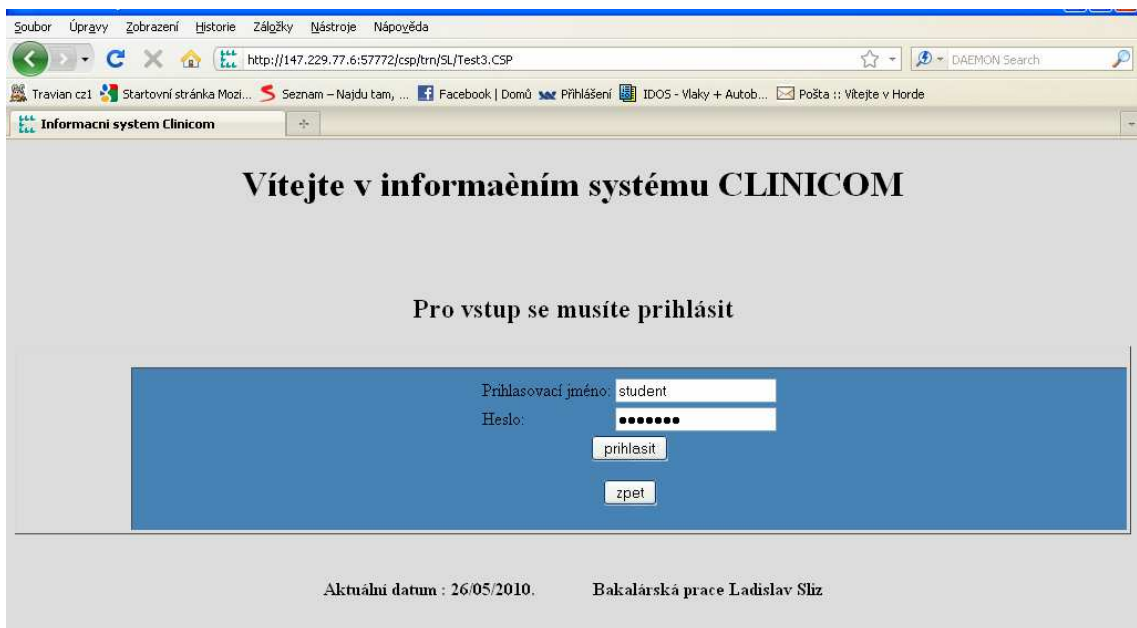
Soubor Úpravy Zobrazení Historie Záložky Nástroje Nápověda

http://147.229.77.6:57772/csp/trn/SL/Test3.CSP

DAEMON Search

Travian cz1 Startovní stránka Mozi... Seznam – Najdu tam, ... Facebook | Domů Přihlášení IDOS - Vlaky + Autob... Pošta :: Vítejte v Horde

Informacni system Clinicom

Vítejte v informaèním systému CLINICOM

Pro vstup se musíte prihlásit

Prihlasovací jméno: student

Heslo: •••••••

prihlasit

zpet

Aktuální datum : 26/05/2010. Bakalárská prace Ladislav Sliz